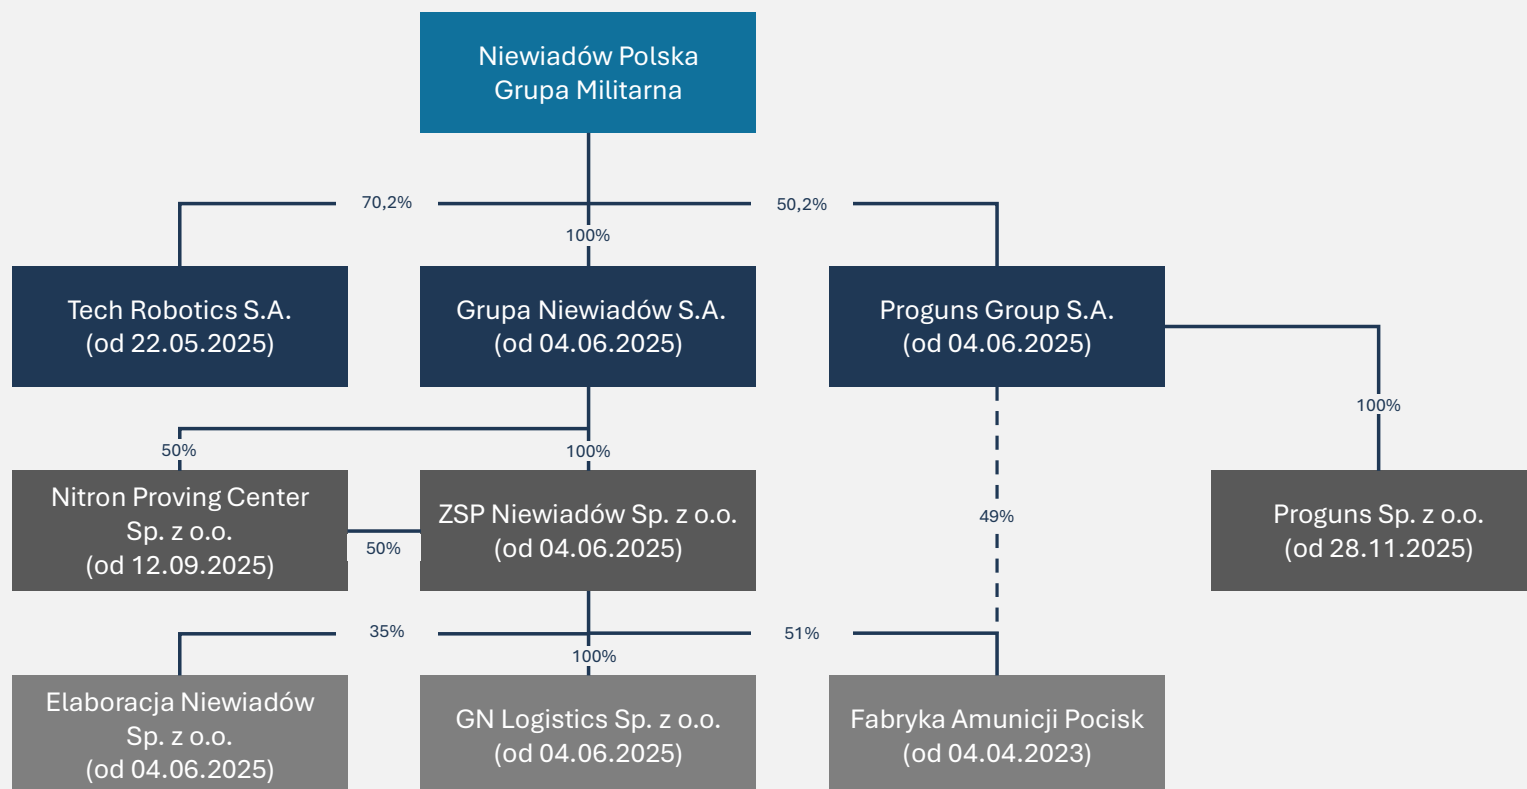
Niewiadów Polska Grupa Militarna

70,2%

100%

50,2%

Tech Robotics S.A. (od 22.05.2025)

Grupa Niewiadów S.A. (od 04.06.2025)

Proguns Group S.A. (od 04.06.2025)

100%

50%

100%

Nitron Proving Center Sp. z o.o. (od 12.09.2025)

50%

ZSP Niewiadów Sp. z o.o. (od 04.06.2025)

49%

Proguns Sp. z o.o. (od 28.11.2025)

35%

100%

51%

Elaboracja Niewiadów Sp. z o.o. (od 04.06.2025)

GN Logistics Sp. z o.o. (od 04.06.2025)

Fabryka Amunicji Pocisk (od 04.04.2023)